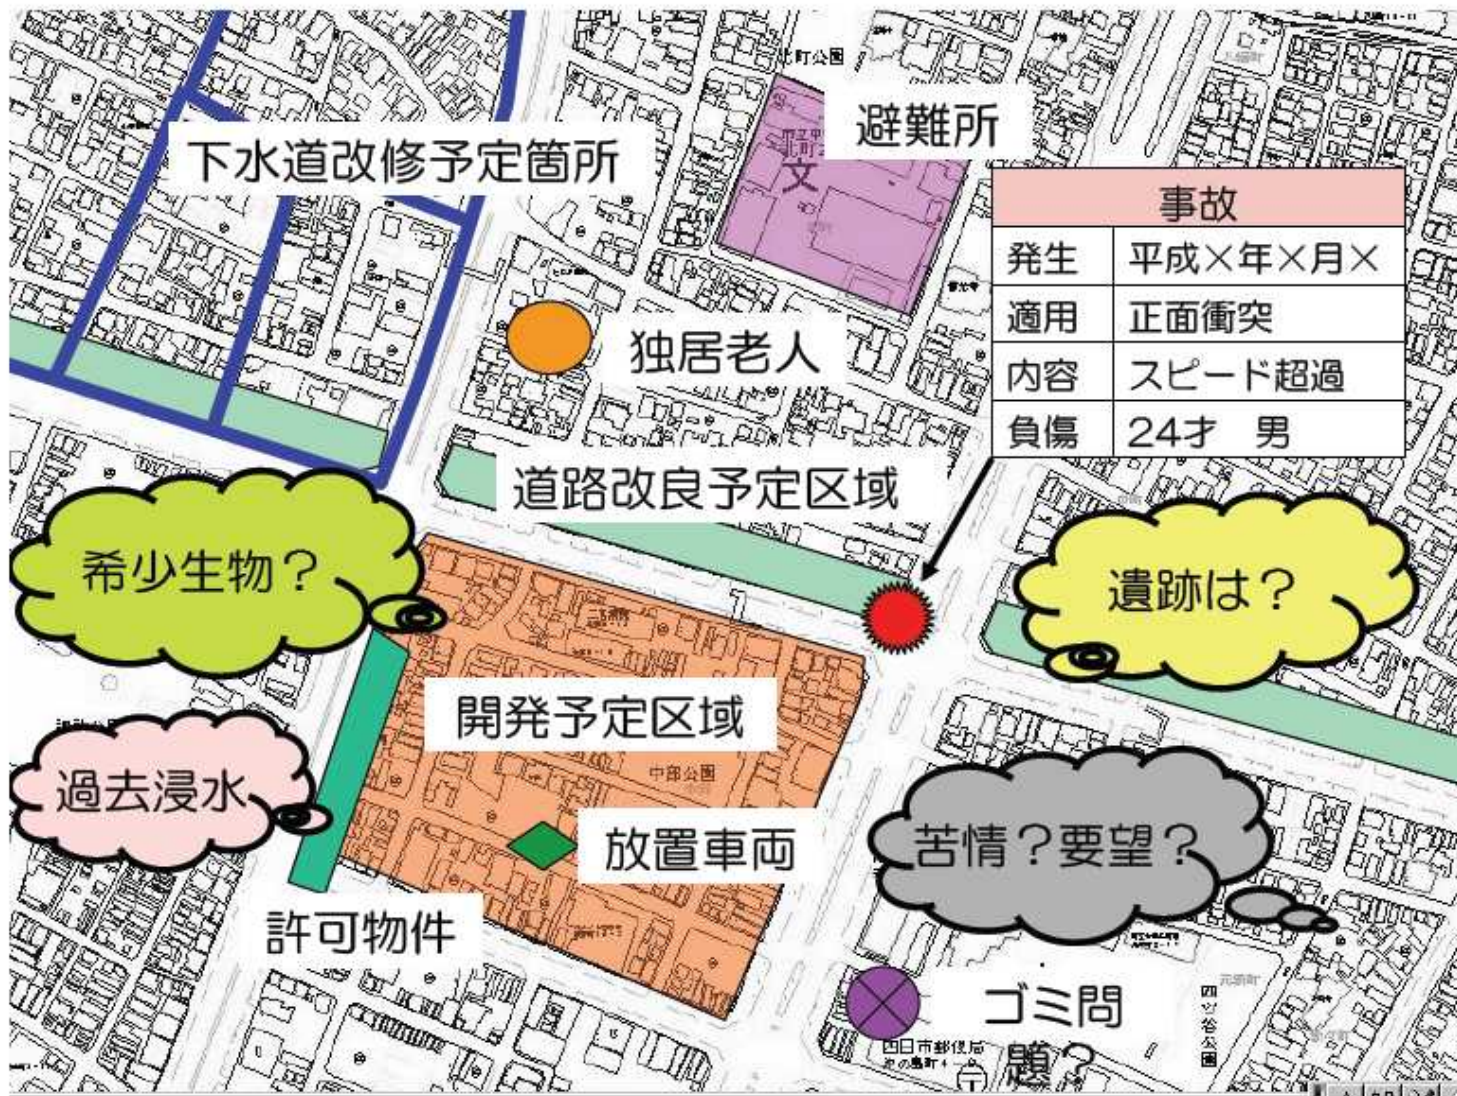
下水道改修予定箇所

避難所

| 事故 | |
|---|---|
| 発生 | 平成×年×月× |
| 適用 | 正面衝突 |
| 内容 | スピード超過 |
| 負傷 | 24才　男 |

独居老人

道路改良予定区域

希少生物？

遺跡は？

開発予定区域

過去浸水

苦情？要望？

放置車両

許可物件

ゴミ問題？

中部公園

四日市郵便局

四ツ谷公園

北町公園